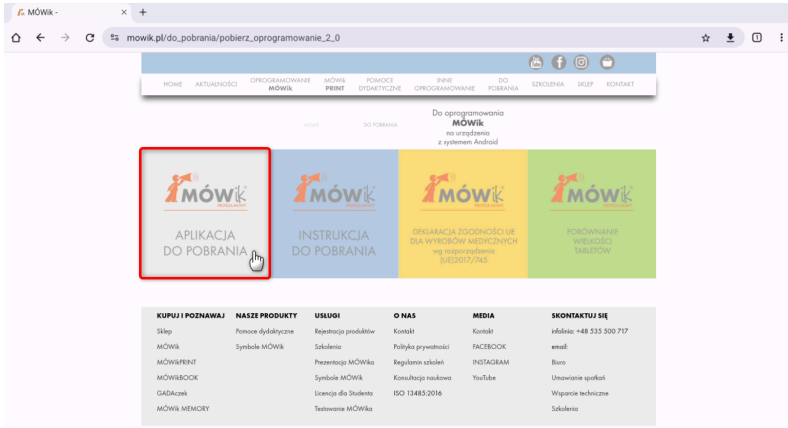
MÓWik -

mowik.pl/do_pobrania/pobierz_oprogramowanie_2_0

HOME AKTUALNOŚCI OPROGRAMOWANIE MÓWik MÓWik PRINT POMOCE DYDAKTYCZNE INNE OPROGRAMOWANIE DO POBRANIA SZKOLENIA SKLEP KONTAKT

HOME DO POBRANIA

Do oprogramowania MÓWik na urządzenia z systemem Android

MÓWik

APLIKACJA DO POBRANIA

MÓWik

INSTRUKCJA DO POBRANIA

MÓWik

DEKLARACJA ZGODNOŚCI UE DLA WYROBÓW MEDYCZNYCH wg rozporządzenia (UE)2017/745

MÓWik

PORÓWNANIE WIELKOŚCI TABLETÓW

KUPUJ I POZNAWAJ
Sklep
MÓWik
MÓWikPRINT
MÓWikBOOK
GADAczek
MÓWik MEMORY

NASZE PRODUKTY
Pomoce dydaktyczne
Symbole MÓWik

USŁUGI
Rejestracja produktów
Szkolenia
Prezentacja MÓWika
Symbole MÓWik
Licencja dla Studenta
Testowanie MÓWika

O NAS
Kontakt
Polityka prywatności
Regulamin szkoleń
Konsultacja naukowa
ISO 13485:2016

MEDIA
Kontakt
FACEBOOK
INSTAGRAM
YouTube

SKONTAKTUJ SIĘ
infolinia: +48 535 500 717
email:
Biuro
Umawianie spotkań
Wsparcie techniczne
Szkolenia